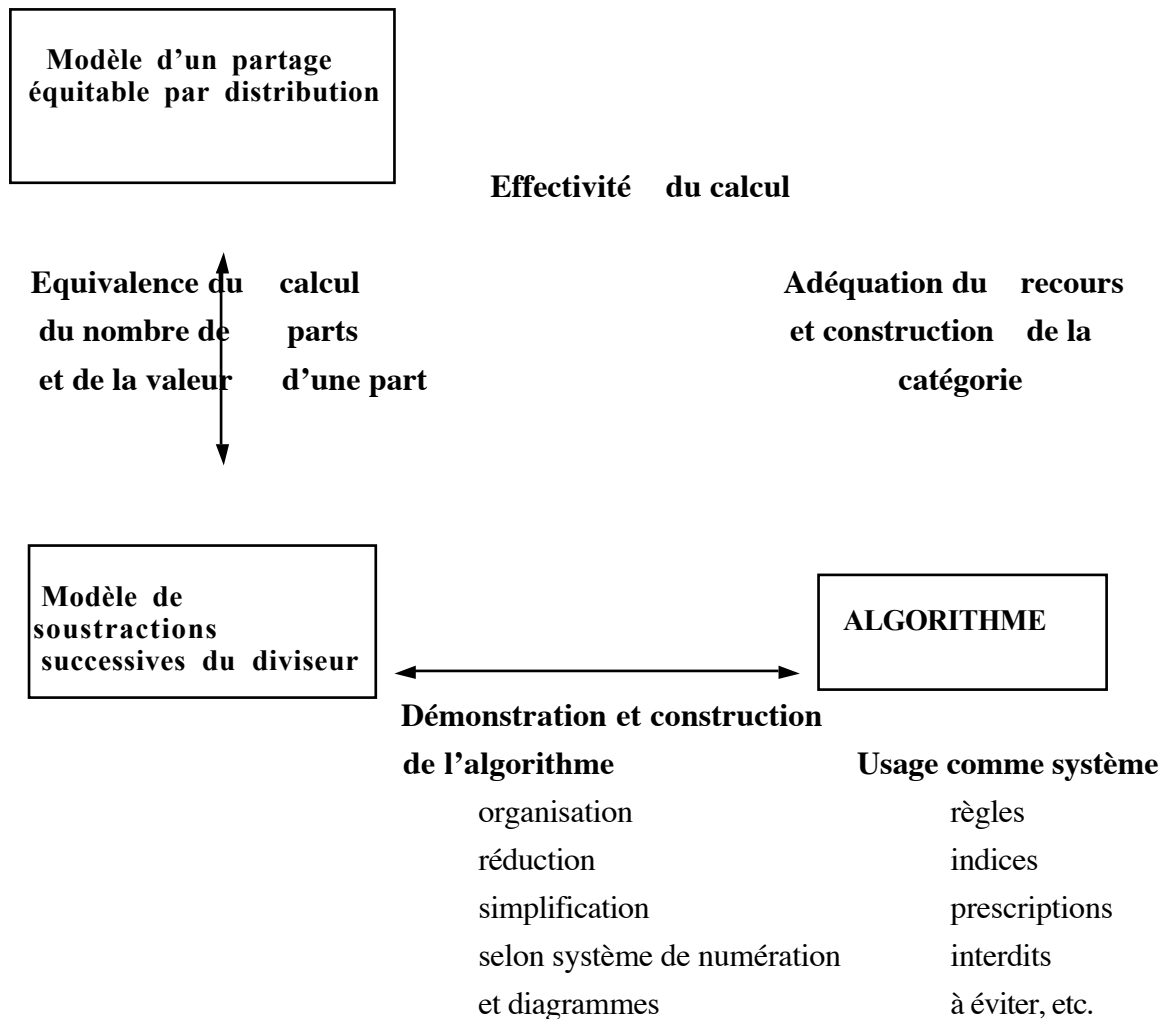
Modèle d'un partage équitable par distribution

Effectivité du calcul

Equivalence du calcul du nombre de parts et de la valeur d'une part

Adéquation du recours et construction de la catégorie

Modèle de soustractions successives du diviseur

ALGORITHME

Démonstration et construction de l'algorithme
organisation
réduction
simplification
selon système de numération
et diagrammes

Usage comme système
règles
indices
prescriptions
interdits
à éviter, etc.